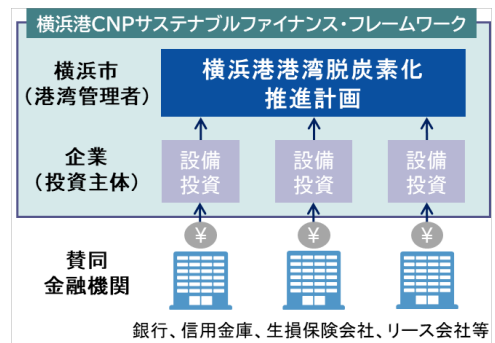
横浜港CNPサステナブルファイナンス・フレームワーク

横浜市
（港湾管理者）

横浜港港湾脱炭素化
推進計画

企業
（投資主体）

設備
投資

設備
投資

設備
投資

¥

¥

¥

賛同
金融機関

銀行、信用金庫、生損保険会社、リース会社等